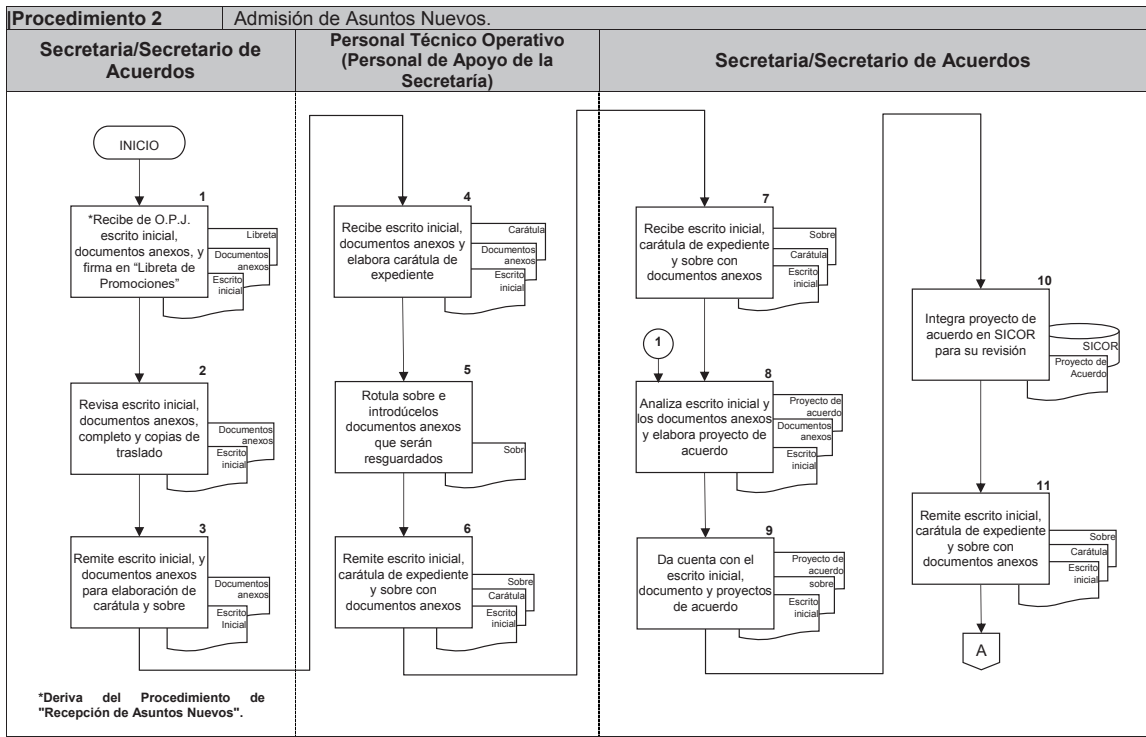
|Procedimiento 2 | Admisión de Asuntos Nuevos.

Secretaria/Secretario de Acuerdos

Personal Técnico Operativo (Personal de Apoyo de la Secretaría)

Secretaria/Secretario de Acuerdos

INICIO

1
*Recibe de O.P.J. escrito inicial, documentos anexos, y firma en "Libreta de Promociones"
Libreta
Documentos anexos
Escrito inicial

2
Revisa escrito inicial, documentos anexos, completo y copias de traslado
Documentos anexos
Escrito inicial

3
Remite escrito inicial, y documentos anexos para elaboración de carátula y sobre
Documentos anexos
Escrito Inicial

*Deriva del Procedimiento de "Recepción de Asuntos Nuevos".

4
Recibe escrito inicial, documentos anexos y elabora carátula de expediente
Carátula
Documentos anexos
Escrito inicial

5
Rotula sobre e introdúcelos documentos anexos que serán resguardados
Sobr

6
Remite escrito inicial, carátula de expediente y sobre con documentos anexos
Sobre
Carátula
Escrito inicial

7
Recibe escrito inicial, carátula de expediente y sobre con documentos anexos
Sobre
Carátula
Escrito inicial

1

8
Analiza escrito inicial y los documentos anexos y elabora proyecto de acuerdo
Proyecto de acuerdo
Documentos anexos
Escrito inicial

9
Da cuenta con el escrito inicial, documento y proyectos de acuerdo
Proyecto de acuerdo
sobre
Escrito inicial

10
Integra proyecto de acuerdo en SICOR para su revisión
SICOR
Proyecto de Acuerdo

11
Remite escrito inicial, carátula de expediente y sobre con documentos anexos
Sobre
Carátula
Escrito inicial

A